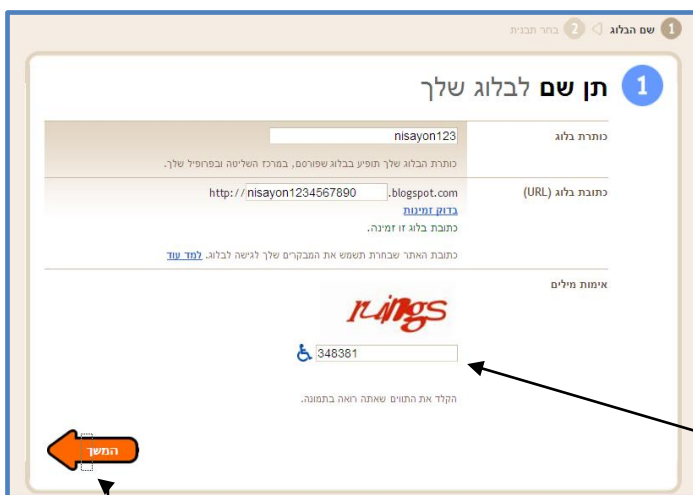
1 שם הבלוג 2 בחר תבנית

1 תן שם לבלוג שלך

כותרת בלוג
nisayon123
כותרת הבלוג שלך תופיע בבלוג שפורסם, במרכז השליטה ובפרופיל שלך.

כתובת בלוג (URL)
http:// nisayon1234567890 .blogspot.com
בדוק זמינות
כתובת בלוג זו זמינה.
כתובת האתר שבחרת תשמש את המבקרים שלך לגישה לבלוג. למד עוד

אימות מילים
ruings
348381
הקלד את התווים שאתה רואה בתמונה.

המשך